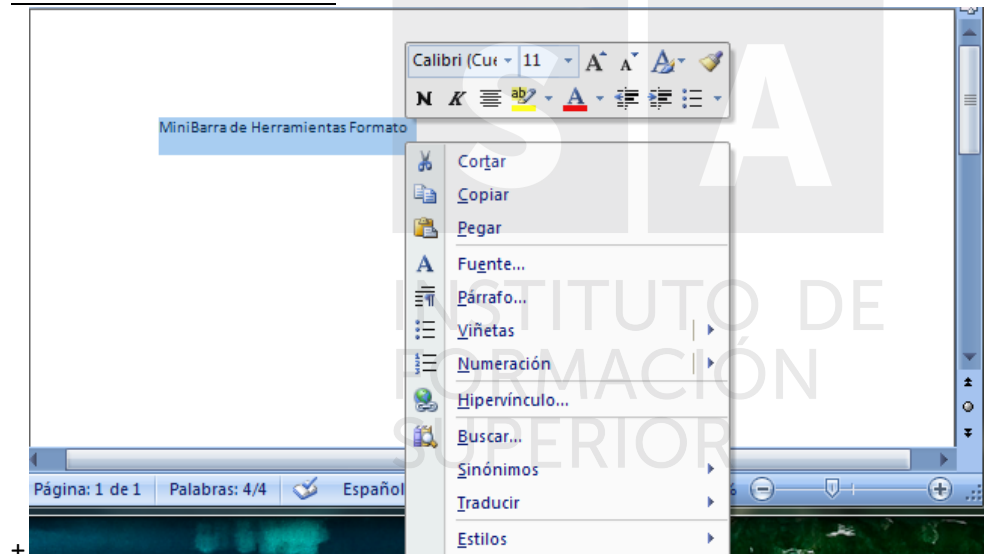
Calibri (Cue 11 A A A
N K A A
MiniBarra de Herramientas Formato
Cortar
Copiar
Pegar
Fuente...
Párrafo...
Viñetas
Numeración
Hipervínculo...
Buscar...
Sinónimos
Traducir
Estilos
Página: 1 de 1 Palabras: 4/4 Español
SIA
INSTITUTO DE FORMACIÓN SUPERIOR
+